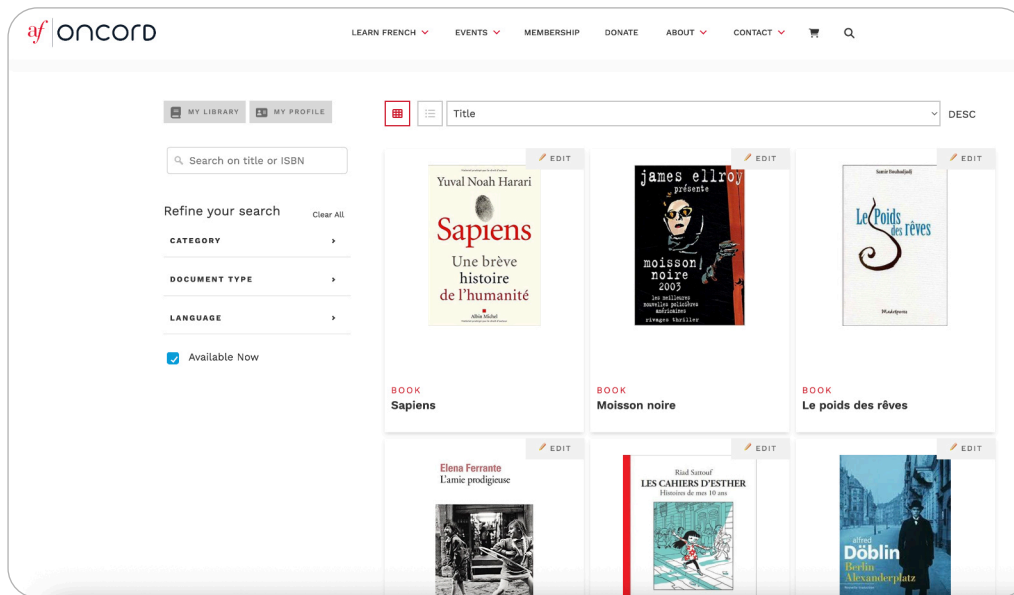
af | ONCORD

LEARN FRENCH EVENTS MEMBERSHIP DONATE ABOUT CONTACT

MY LIBRARY MY PROFILE

Title DESC

Search on title or ISBN

Refine your search Clear All

CATEGORY

DOCUMENT TYPE

LANGUAGE

Available Now

EDIT

Yuval Noah Harari
Sapiens
Une brève histoire de l'humanité
Albin Michel

BOOK
Sapiens

EDIT

james ellroy présente
moisson noire 2003
les meilleures nouvelles policières américaines
rivages thriller

BOOK
Moisson noire

EDIT

Samir Boukhalfa
Le Poids des rêves
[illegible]

BOOK
Le poids des rêves

EDIT

Elena Ferrante
L'amie prodigieuse

EDIT

Riad Sattouf
LES CAHIERS D'ESTHER
Histoires de mes 10 ans

EDIT

alfred
Döblin
Berlin Alexanderplatz